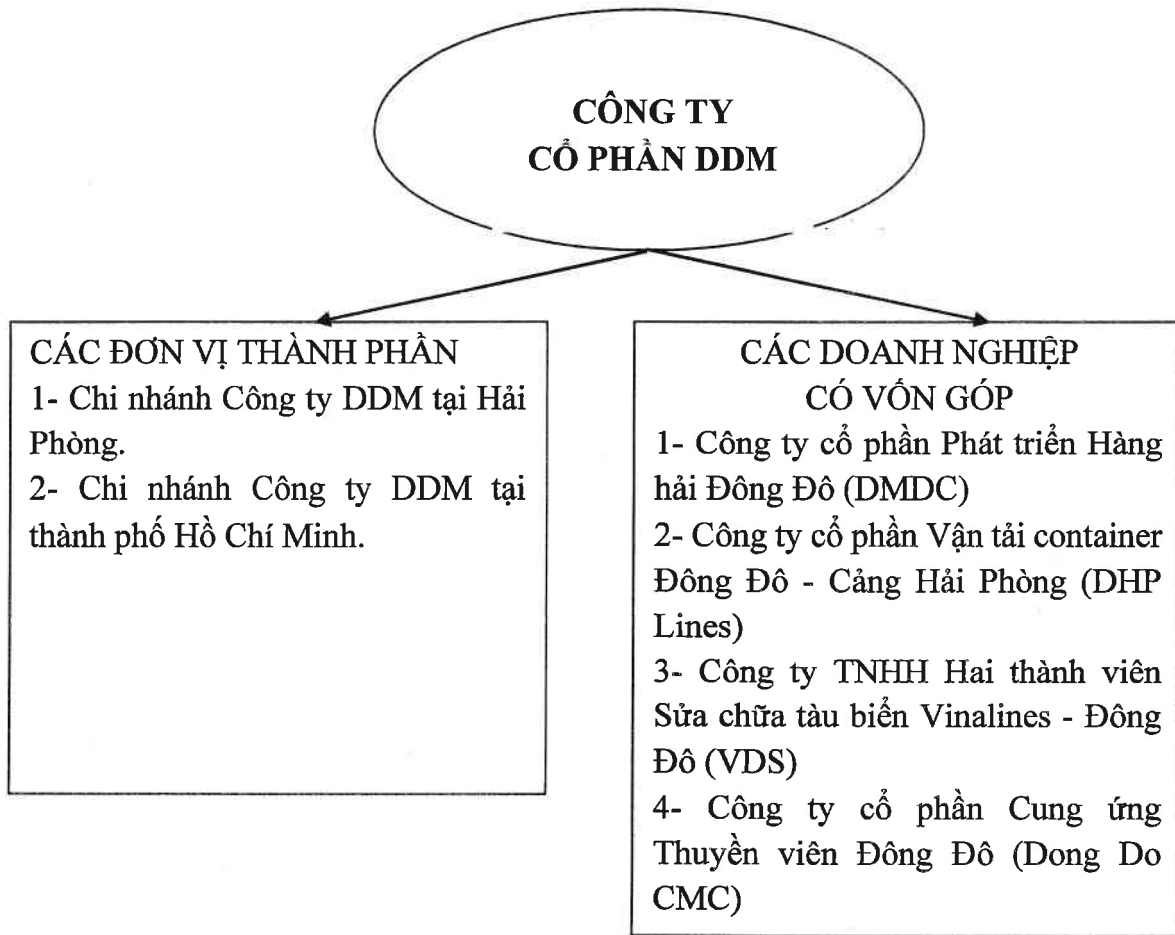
CÔNG TY
CỔ PHẦN DDM

CÁC ĐƠN VỊ THÀNH PHẦN
1- Chi nhánh Công ty DDM tại Hải Phòng.
2- Chi nhánh Công ty DDM tại thành phố Hồ Chí Minh.

CÁC DOANH NGHIỆP
CÓ VỐN GÓP
1- Công ty cổ phần Phát triển Hàng hải Đông Đô (DMDC)
2- Công ty cổ phần Vận tải container Đông Đô - Cảng Hải Phòng (DHP Lines)
3- Công ty TNHH Hai thành viên Sửa chữa tàu biển Vinalines - Đông Đô (VDS)
4- Công ty cổ phần Cung ứng Thuyền viên Đông Đô (Dong Do CMC)